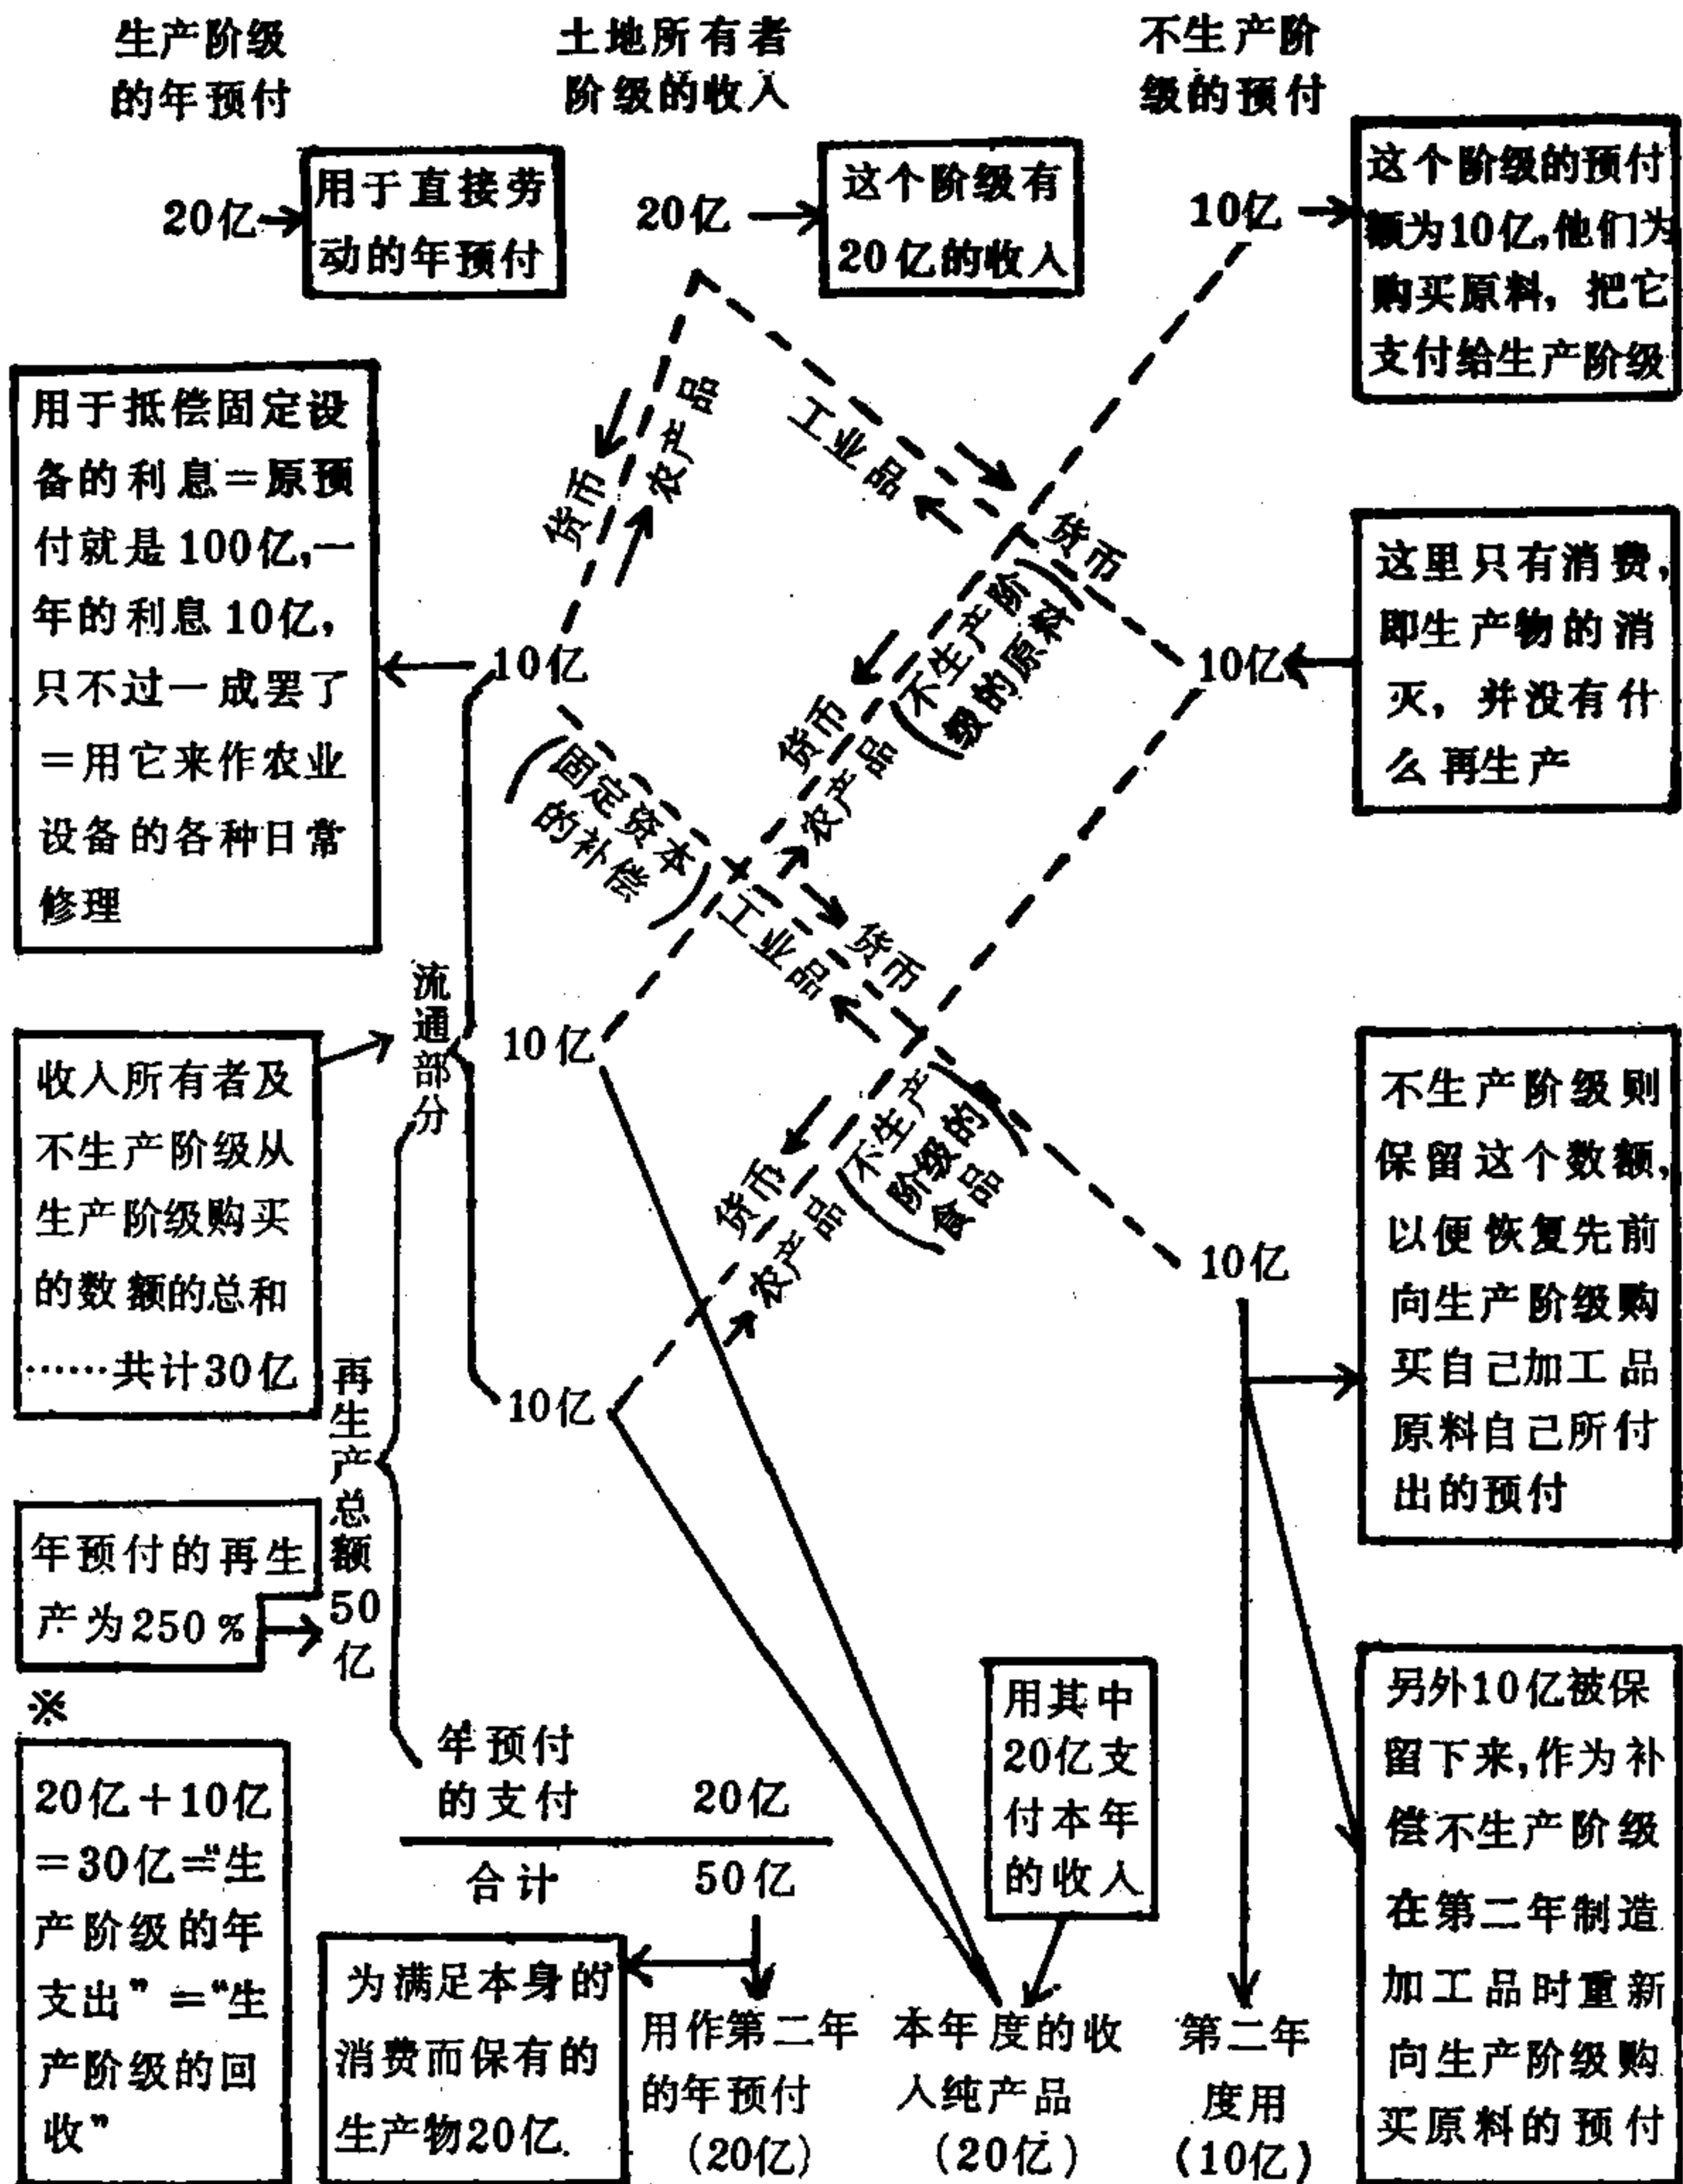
生产阶级的年预付

土地所有者阶级的收入

不生产阶级的预付

20亿 用于直接劳动的年预付

20亿 这个阶级有20亿的收入

10亿 这个阶级的预付额为10亿,他们为购买原料,把它支付给生产阶级

用于抵偿固定设备的利息=原预付就是100亿,一年的利息10亿,只不过一成罢了=用它来作农业设备的各种日常修理

货币 农产品

工业品

货币

不生产阶级的原料

10亿

这里只有消费,即生产物的消灭,并没有什么再生产

10亿

货币 农产品

固定资本的补偿

工业品 货币

流通部分

10亿

收入所有者及不生产阶级从生产阶级购买的数额的总和……共计30亿

货币 农产品

不生产阶级的食品

10亿

不生产阶级则保留这个数额,以便恢复先前向生产阶级购买自己加工品原料自己所付出的预付

10亿

再生产总额50亿

年预付的再生产为250%

※

20亿+10亿=30亿="生产阶级的年支出"="生产阶级的回收"

年预付的支付 20亿

合计 50亿

用其中20亿支付本年的收入

另外10亿被保留下来,作为补偿不生产阶级在第二年制造加工品时重新向生产阶级购买原料的预付

为满足本身的消费而保有的生产物20亿

用作第二年的年预付 (20亿)

本年度的收入纯产品 (20亿)

第二年度用 (10亿)